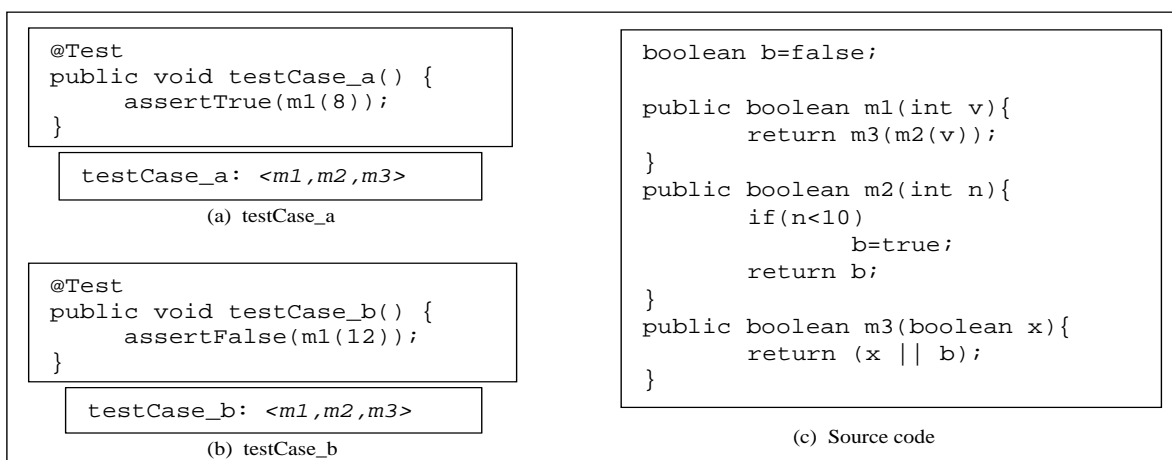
@Test
public void testCase_a() {
    assertTrue(m1(8));
}

testCase_a: <m1,m2,m3>

(a) testCase_a

@Test
public void testCase_b() {
    assertFalse(m1(12));
}

testCase_b: <m1,m2,m3>

(b) testCase_b

boolean b=false;

public boolean m1(int v){
    return m3(m2(v));
}
public boolean m2(int n){
    if(n<10)
        b=true;
    return b;
}
public boolean m3(boolean x){
    return (x || b);
}

(c) Source code